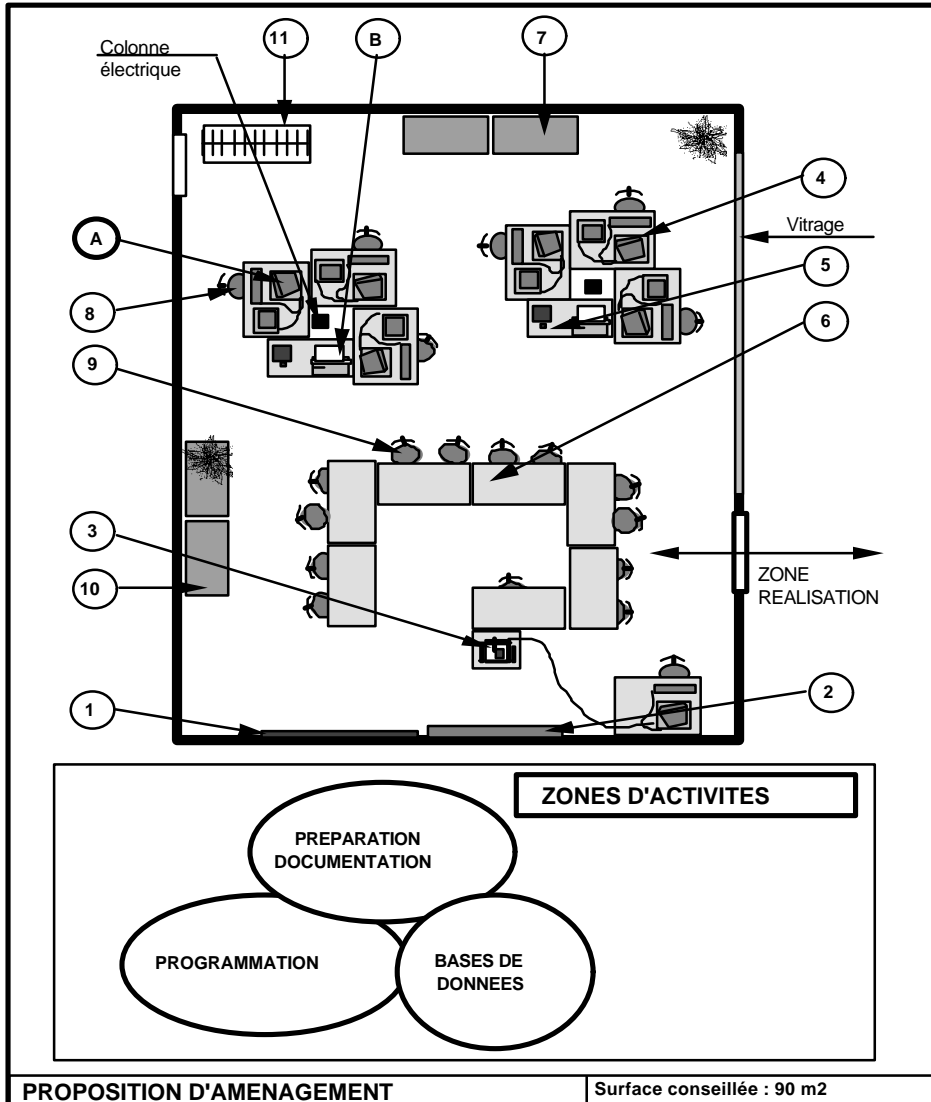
Colonne électrique

11

B

7

4

Vitrage

A

5

8

6

9

3

10

ZONE REALISATION

1

2

ZONES D'ACTIVITES

PREPARATION DOCUMENTATION

PROGRAMMATION

BASES DE DONNEES

PROPOSITION D'AMENAGEMENT

Surface conseillée : 90 m2